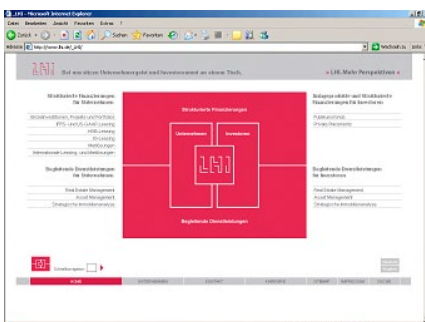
LHI - Microsoft Internet Explorer

Datei Bearbeiten Ansicht Favoriten Extras ?

Zurück Suchen Favoriten

Adresse http://www.lhi.de/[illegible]

Wechseln zu Links

LHI Bei uns sitzen Unternehmergeist und Investorsinn an einem Tisch.

» LHI. Mehr Perspektiven «

Strukturierte Finanzierungen für Unternehmen

Grundstücksfonds, Projekt und Portfolios
IFRS- und US-GAAP-Leasing
KfW-Leasing
EK-Leasing
Mietkäufer
Internationale Leasing- und Mietkäufe

Begleitende Dienstleistungen für Unternehmen

Real Estate Management
Asset Management
Strategische Immobilienanalyse

Strukturierte Finanzierungen

Unternehmen

Investoren

LHI

Begleitende Dienstleistungen

Anlageprodukte und Strukturierte Finanzierungen für Investoren

Publikumsfonds
Private Placements

Begleitende Dienstleistungen für Investoren

Real Estate Management
Asset Management
Strategische Immobilienanalyse

Schnellnavigation

HOME UNTERNEHMEN KONTAKT KARRIERE LITERATUR IMPRESSUM SUCHE